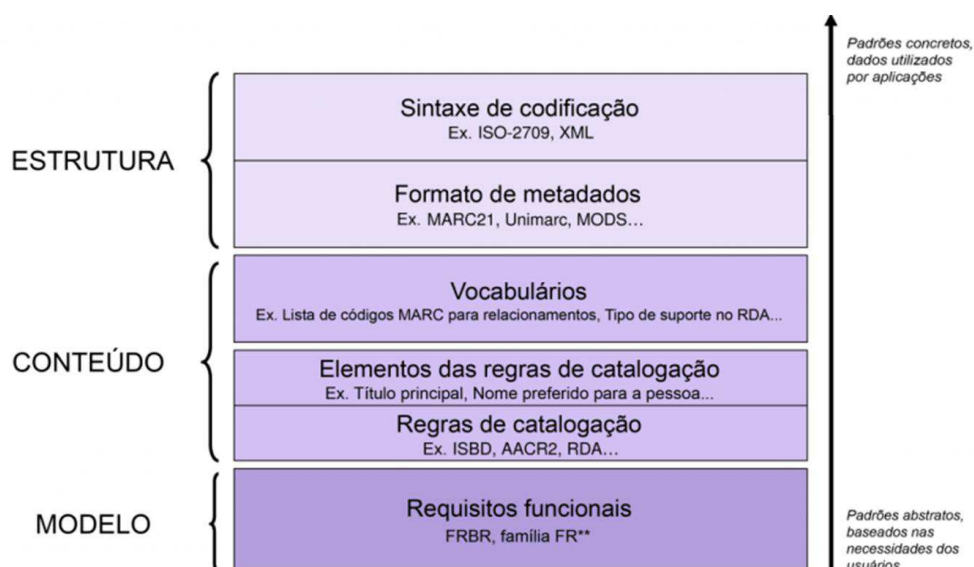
Padrões concretos, dados utilizados por aplicações

ESTRUTURA

Sintaxe de codificação
Ex. ISO-2709, XML

Formato de metadados
Ex. MARC21, Unimarc, MODS...

CONTEÚDO

Vocabulários
Ex. Lista de códigos MARC para relacionamentos, Tipo de suporte no RDA...

Elementos das regras de catalogação
Ex. Título principal, Nome preferido para a pessoa...

Regras de catalogação
Ex. ISBD, AACR2, RDA...

MODELO

Requisitos funcionais
FRBR, família FR**

Padrões abstratos, baseados nas necessidades dos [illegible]